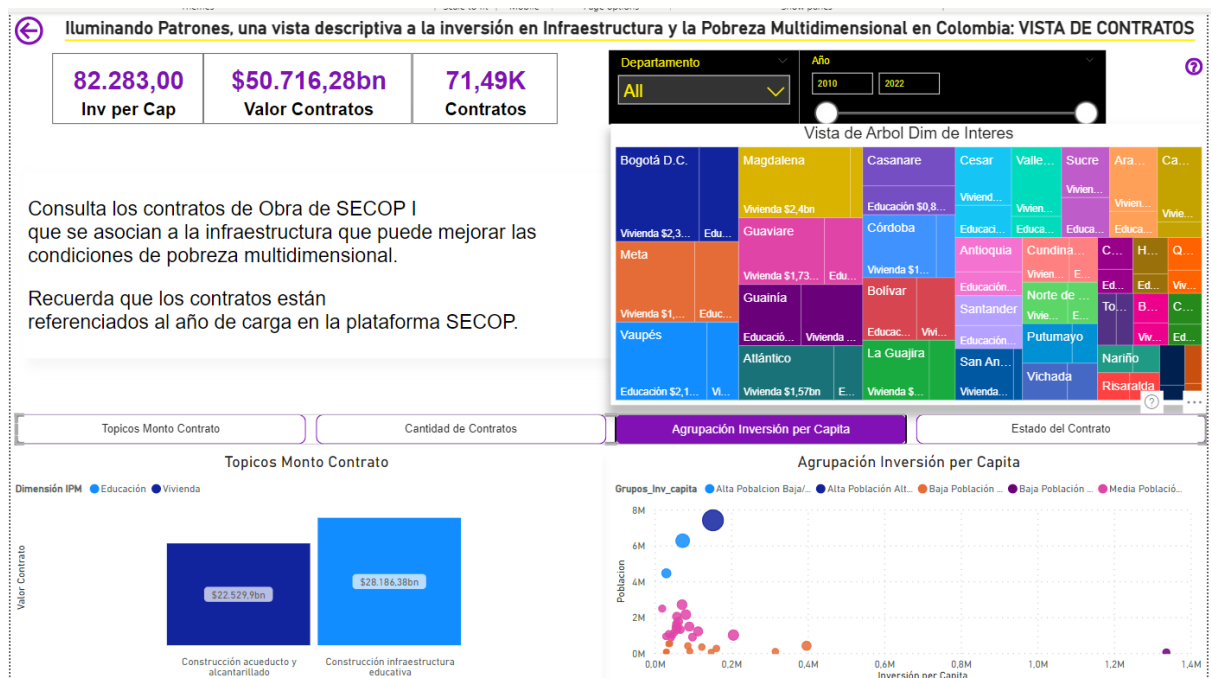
Iluminando Patrones, una vista descriptiva a la inversión en Infraestructura y la Pobreza Multidimensional en Colombia: VISTA DE CONTRATOS

82.283,00
Inv per Cap

$50.716,28bn
Valor Contratos

71,49K
Contratos

Departamento
All

Año
2010
2022

Vista de Arbol Dim de Interes

Bogotá D.C.
Vivienda $2,3...
Edu...
Magdalena
Vivienda $2,4bn
Casanare
Educación $0,8...
Cesar
Viviend...
Educaci...
Valle...
Vivien...
Educa...
Sucre
Vivien...
Educa...
Ara...
Vivien...
Educa...
Ca...
Vivie...
Meta
Vivienda $1,...
Educ...
Guaviare
Vivienda $1,73...
Edu...
Córdoba
Vivienda $1...
Antioquia
Educación...
Cundina...
Vivien...
E...
C...
Ed...
H...
E...
Q...
Viv...
Guainía
Educació...
Vivienda ...
Bolívar
Educac...
Vivi...
Santander
Educación...
Norte de ...
Vivie...
E...
To...
B...
Viv...
C...
Ed...
Vaupés
Educación $2,1...
Vi...
Atlántico
Vivienda $1,57bn
E...
La Guajira
Vivienda $...
San An...
Vivienda...
Putumayo
Vichada
Nariño
Risaralda

Consulta los contratos de Obra de SECOP I que se asocian a la infraestructura que puede mejorar las condiciones de pobreza multidimensional.

Recuerda que los contratos están referenciados al año de carga en la plataforma SECOP.

Topicos Monto Contrato
Cantidad de Contratos
Agrupación Inversión per Capita
Estado del Contrato

Topicos Monto Contrato
Dimensión IPM ● Educación ● Vivienda
Valor Contrato
$22.529,9bn
$28.186,38bn
Construcción acueducto y alcantarillado
Construcción infraestructura educativa

Agrupación Inversión per Capita
Grupos_Inv_capita ● Alta Poblacion Baja/... ● Alta Población Alt... ● Baja Población ... ● Baja Población ... ● Media Població...
Poblacion
8M
6M
4M
2M
0M
0,0M
0,2M
0,4M
0,6M
0,8M
1,0M
1,2M
1,4M
Inversion per Capita